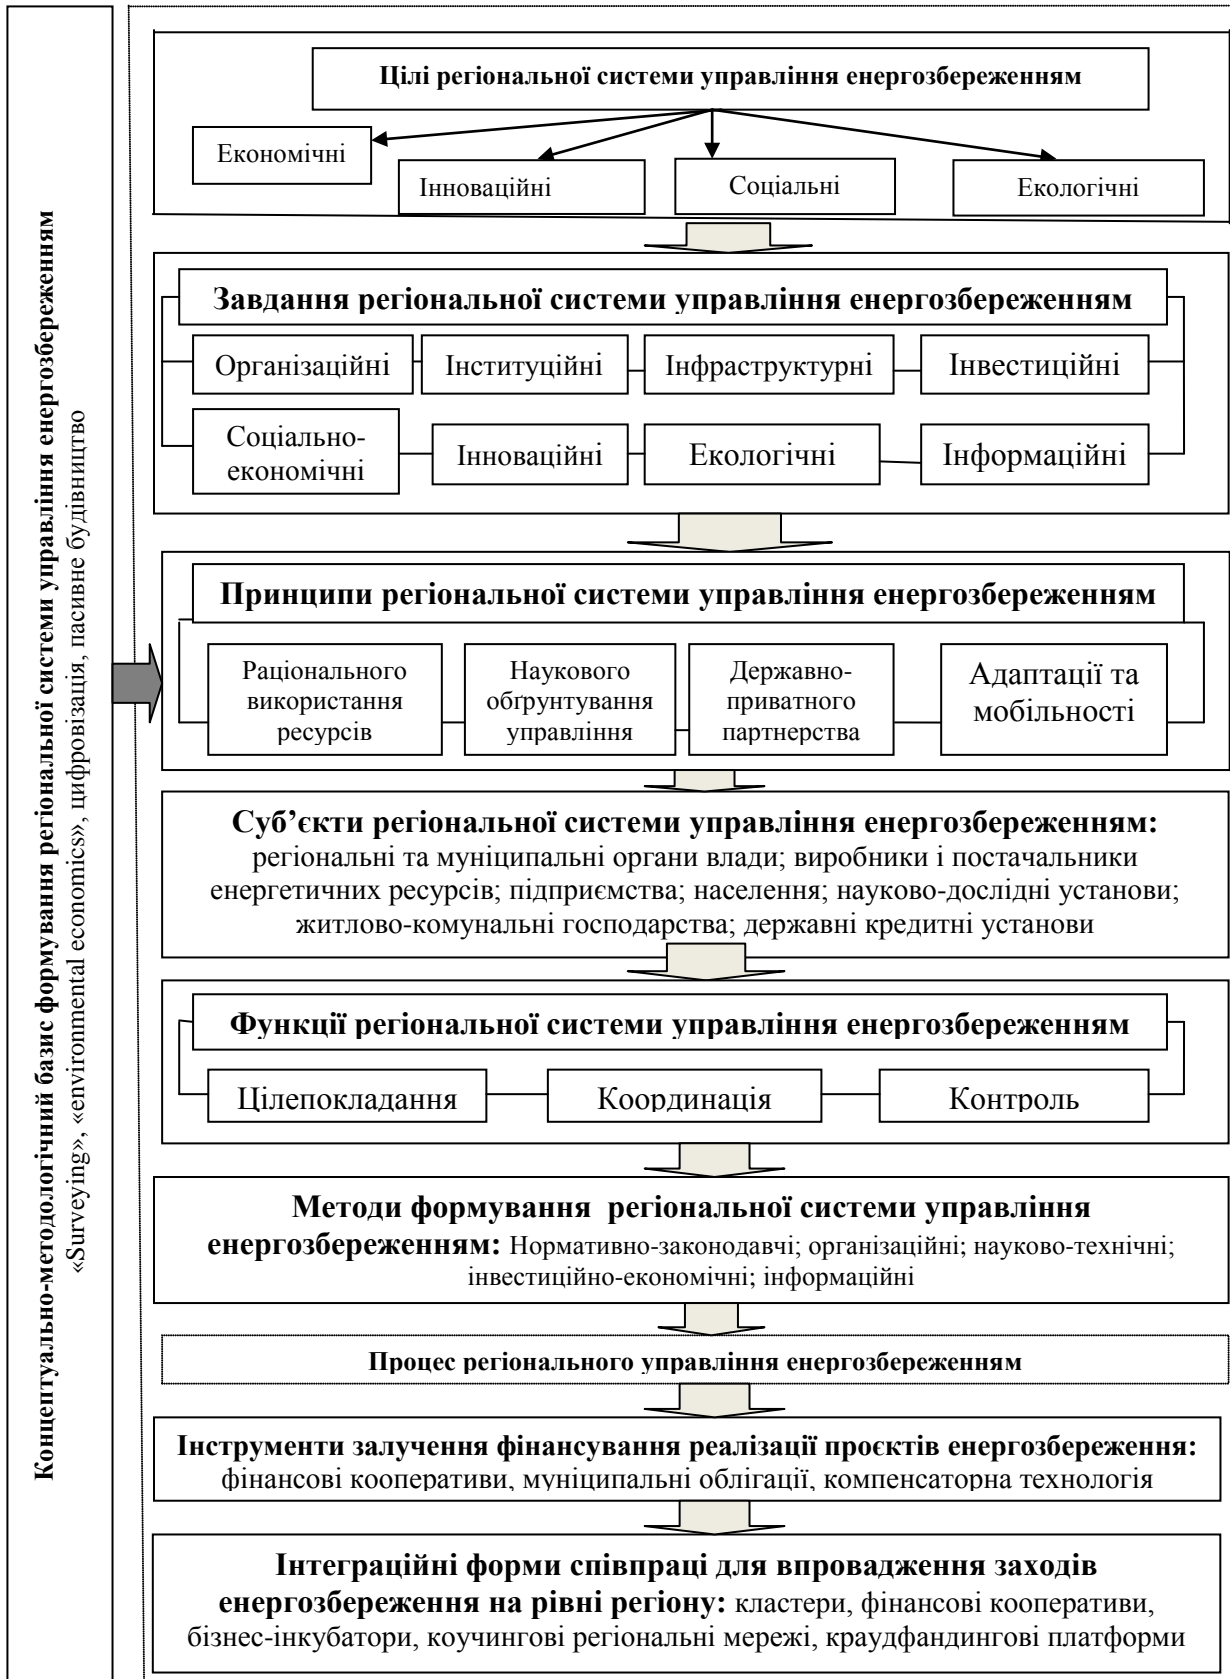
Концептуально-методологічний базис формування регіональної системи управління енергозбереженням
«Surveying», «environmental economics», цифровізація, пасивне будівництво

Цілі регіональної системи управління енергозбереженням

Економічні

Інноваційні

Соціальні

Екологічні

Завдання регіональної системи управління енергозбереженням

Організаційні

Інституційні

Інфраструктурні

Інвестиційні

Соціально-економічні

Інноваційні

Екологічні

Інформаційні

Принципи регіональної системи управління енергозбереженням

Раціонального використання ресурсів

Наукового обґрунтування управління

Державно-приватного партнерства

Адаптації та мобільності

Суб'єкти регіональної системи управління енергозбереженням: регіональні та муніципальні органи влади; виробники і постачальники енергетичних ресурсів; підприємства; населення; науково-дослідні установи; житлово-комунальні господарства; державні кредитні установи

Функції регіональної системи управління енергозбереженням

Цілепокладання

Координація

Контроль

Методи формування регіональної системи управління енергозбереженням: Нормативно-законодавчі; організаційні; науково-технічні; інвестиційно-економічні; інформаційні

Процес регіонального управління енергозбереженням

Інструменти залучення фінансування реалізації проєктів енергозбереження: фінансові кооперативи, муніципальні облігації, компенсаторна технологія

Інтеграційні форми співпраці для впровадження заходів енергозбереження на рівні регіону: кластери, фінансові кооперативи, бізнес-інкубатори, коучингові регіональні мережі, краудфандингові платформи